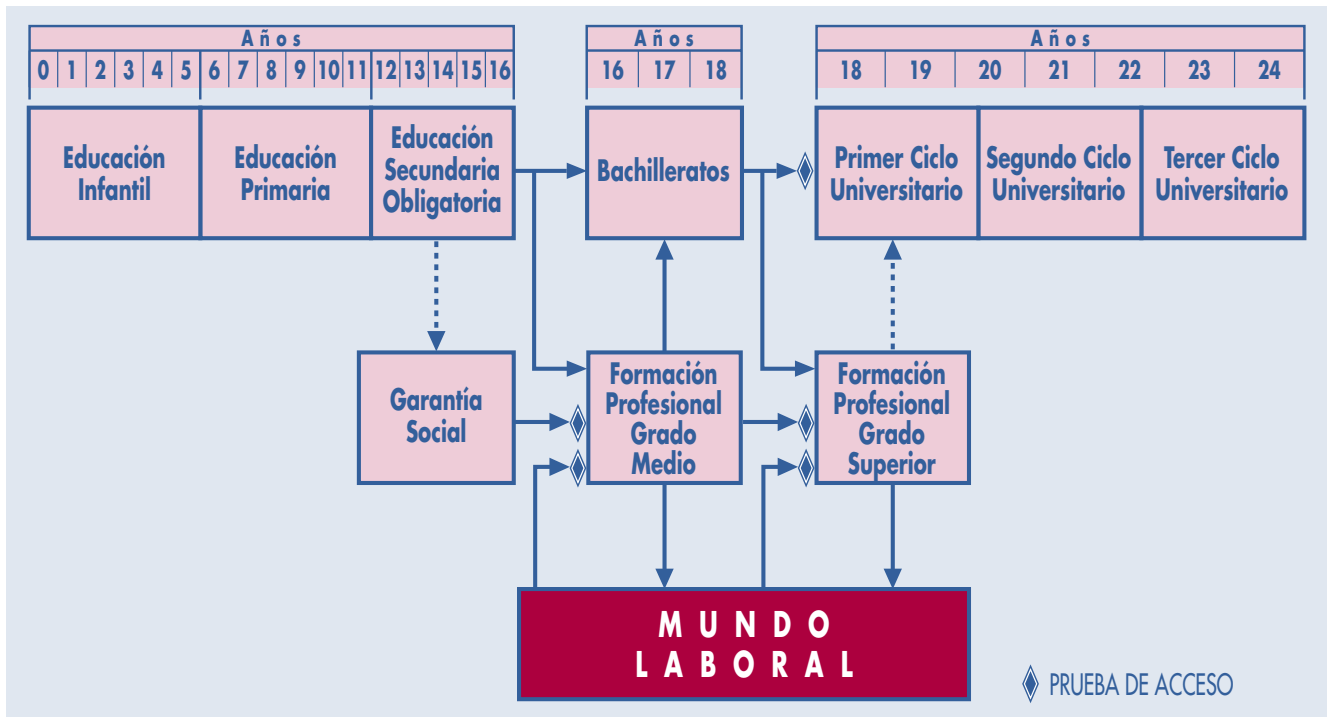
Años

| 0 | 1 | 2 | 3 | 4 | 5 | 6 | 7 | 8 | 9 | 10 | 11 | 12 | 13 | 14 | 15 | 16 |
|---|---|---|---|---|---|---|---|---|---|---|---|---|---|---|---|---|

Años

| 16 | 17 | 18 |
|---|---|---|

Años

| 18 | 19 | 20 | 21 | 22 | 23 | 24 |
|---|---|---|---|---|---|---|

Educación Infantil

Educación Primaria

Educación Secundaria Obligatoria

Bachilleratos

Primer Ciclo Universitario

Segundo Ciclo Universitario

Tercer Ciclo Universitario

Garantía Social

Formación Profesional Grado Medio

Formación Profesional Grado Superior

MUNDO LABORAL

PRUEBA DE ACCESO